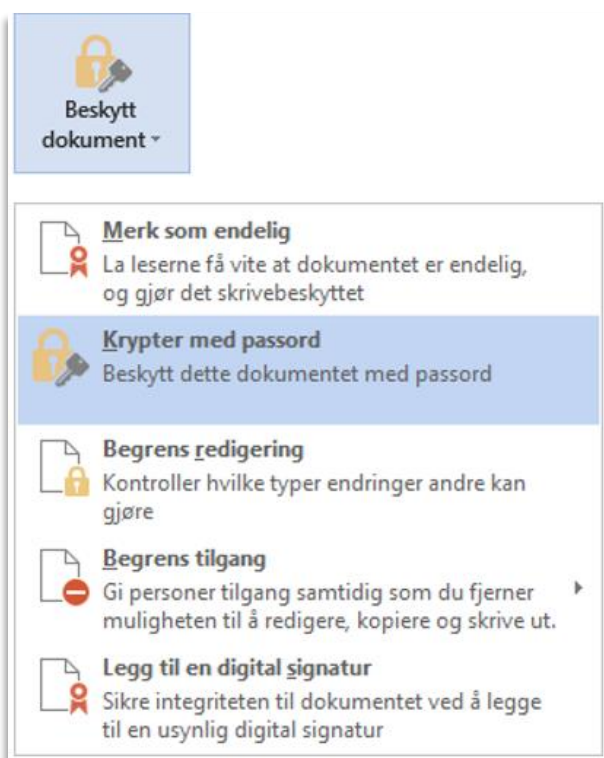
Beskytt dokument

Merk som endelig
La leserne få vite at dokumentet er endelig, og gjør det skrivebeskyttet

Krypter med passord
Beskytt dette dokumentet med passord

Begrens redigering
Kontroller hvilke typer endringer andre kan gjøre

Begrens tilgang
Gi personer tilgang samtidig som du fjerner muligheten til å redigere, kopiere og skrive ut.

Legg til en digital signatur
Sikre integriteten til dokumentet ved å legge til en usynlig digital signatur